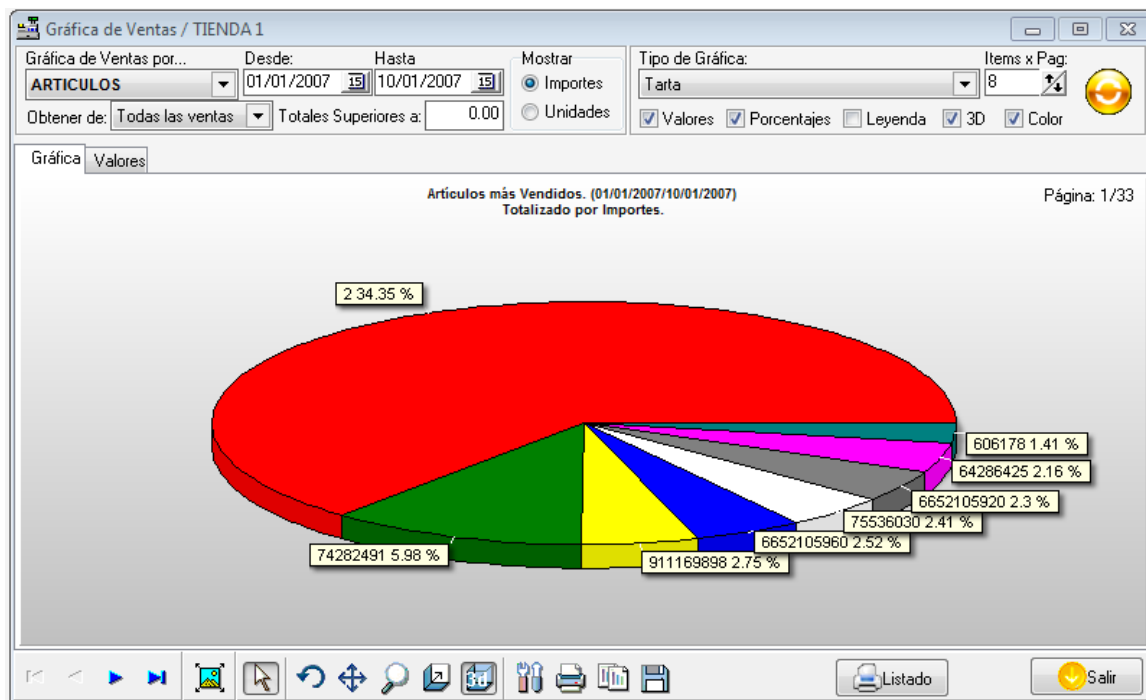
Gráfica de Ventas / TIENDA 1

Gráfica de Ventas por...
ARTICULOS
Desde:
01/01/2007
Hasta
10/01/2007
Mostrar
Importes
Unidades
Obtener de: Todas las ventas
Totales Superiores a: 0.00

Tipo de Gráfica:
Tarta
Items x Pag:
8
Valores
Porcentajes
Leyenda
3D
Color

Gráfica
Valores

Artículos más Vendidos. (01/01/2007/10/01/2007)
Totalizado por Importes.

Página: 1/33

2 34.35 %
606178 1.41 %
64286425 2.16 %
6652105920 2.3 %
75536030 2.41 %
6652105960 2.52 %
911169898 2.75 %
74282491 5.98 %

Listado
Salir